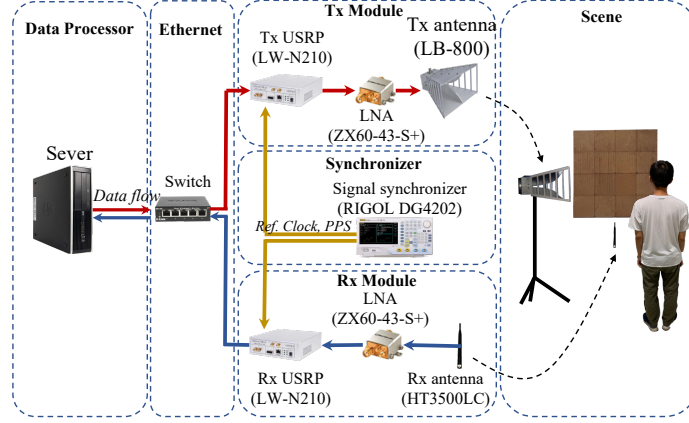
Data Processor

Sever

Data flow

Ethernet

Switch

Tx Module

Tx USRP (LW-N210)

Tx antenna (LB-800)

LNA (ZX60-43-S+)

Synchronizer

Signal synchronizer (RIGOL DG4202)

Ref. Clock, PPS

Rx Module

LNA (ZX60-43-S+)

Rx USRP (LW-N210)

Rx antenna (HT3500LC)

Scene